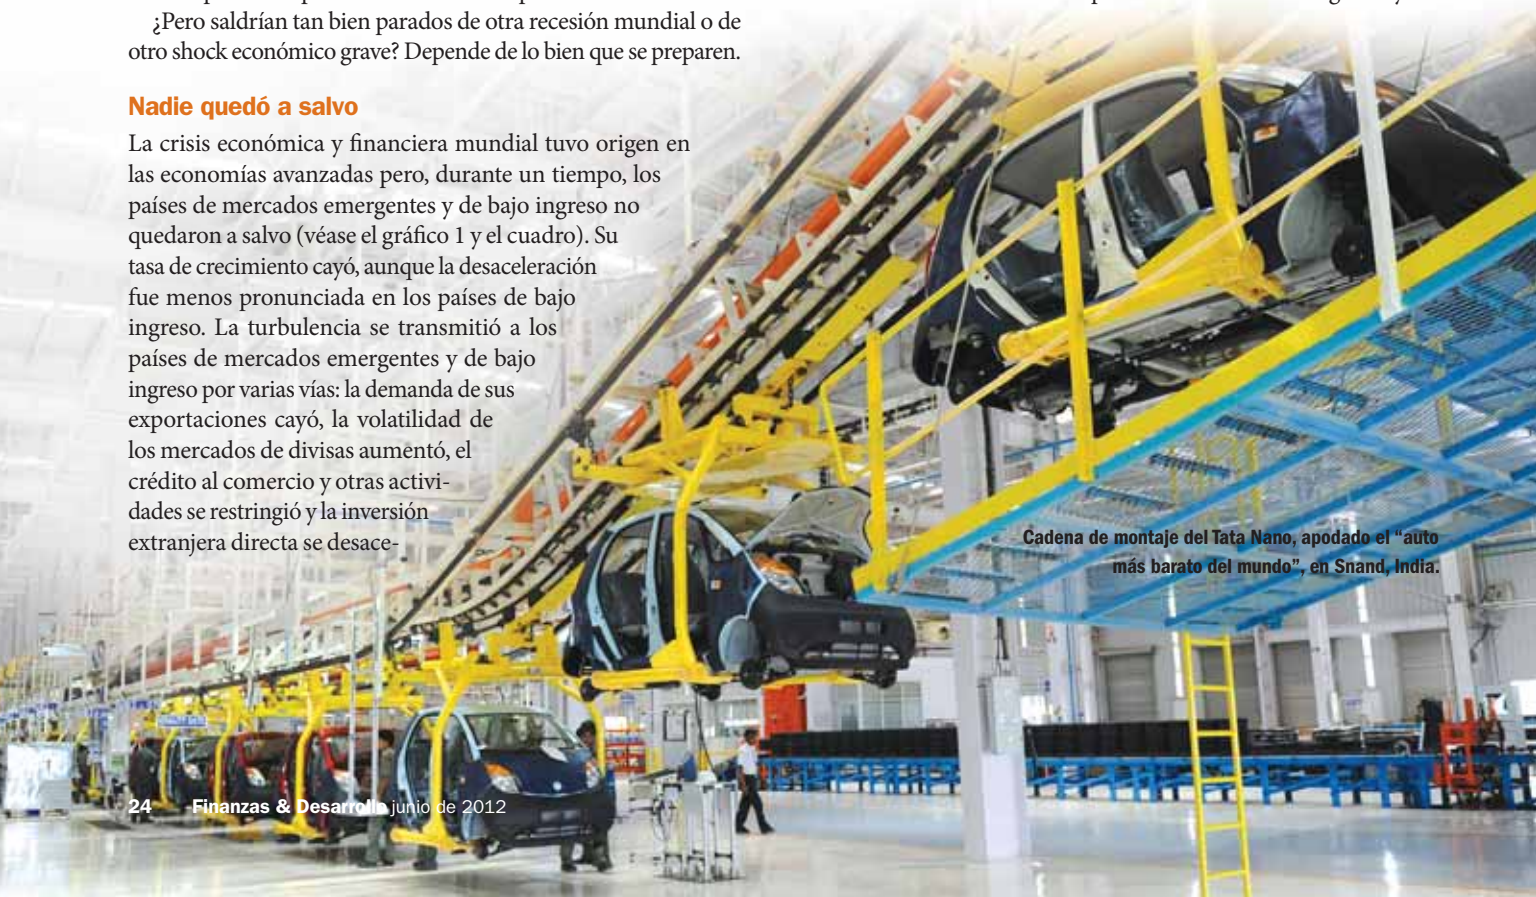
¿Pero saldrían tan bien parados de otra recesión mundial o de otro shock económico grave? Depende de lo bien que se preparen.

Nadie quedó a salvo

La crisis económica y financiera mundial tuvo origen en las economías avanzadas pero, durante un tiempo, los países de mercados emergentes y de bajo ingreso no quedaron a salvo (véase el gráfico 1 y el cuadro). Su tasa de crecimiento cayó, aunque la desaceleración fue menos pronunciada en los países de bajo ingreso. La turbulencia se transmitió a los países de mercados emergentes y de bajo ingreso por varias vías: la demanda de sus exportaciones cayó, la volatilidad de los mercados de divisas aumentó, el crédito al comercio y otras actividades se restringió y la inversión extranjera directa se desace-

Cadena de montaje del Tata Nano, apodado el "auto más barato del mundo", en Snand, India.

24 Finanzas & Desarrollo junio de 2012